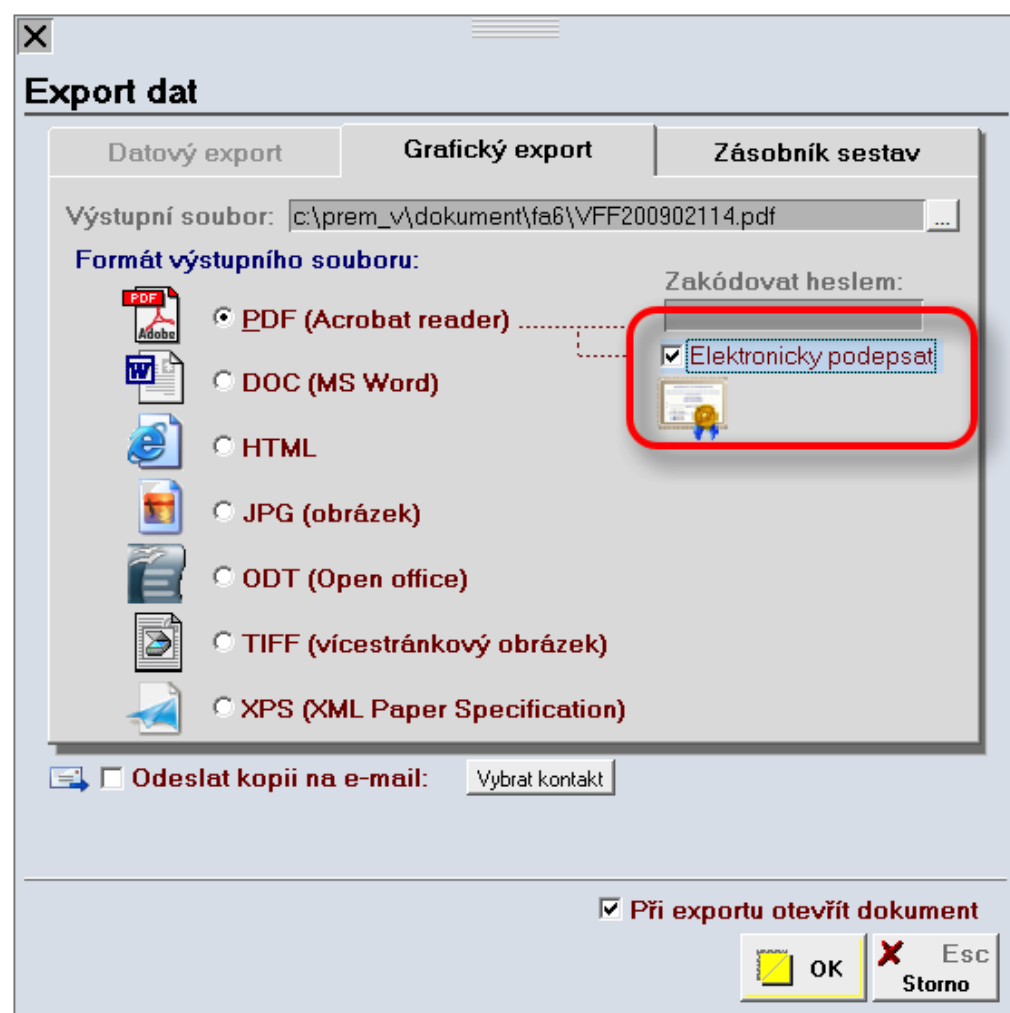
Export dat

Datový export | Grafický export | Zásobník sestav

Výstupní soubor: c:\prem_v\dokument\fa6\VFF200902114.pdf ...

Formát výstupního souboru:

PDF
Adobe

PDF (Acrobat reader)

DOC (MS Word)

HTML

JPG (obrázek)

ODT (Open office)

TIFF (vícestránkový obrázek)

XPS (XML Paper Specification)

Zakódovat heslem:

Elektronicky podepsat

Odeslat kopii na e-mail: Vybrat kontakt

Při exportu otevřít dokument

OK

Esc
Storno